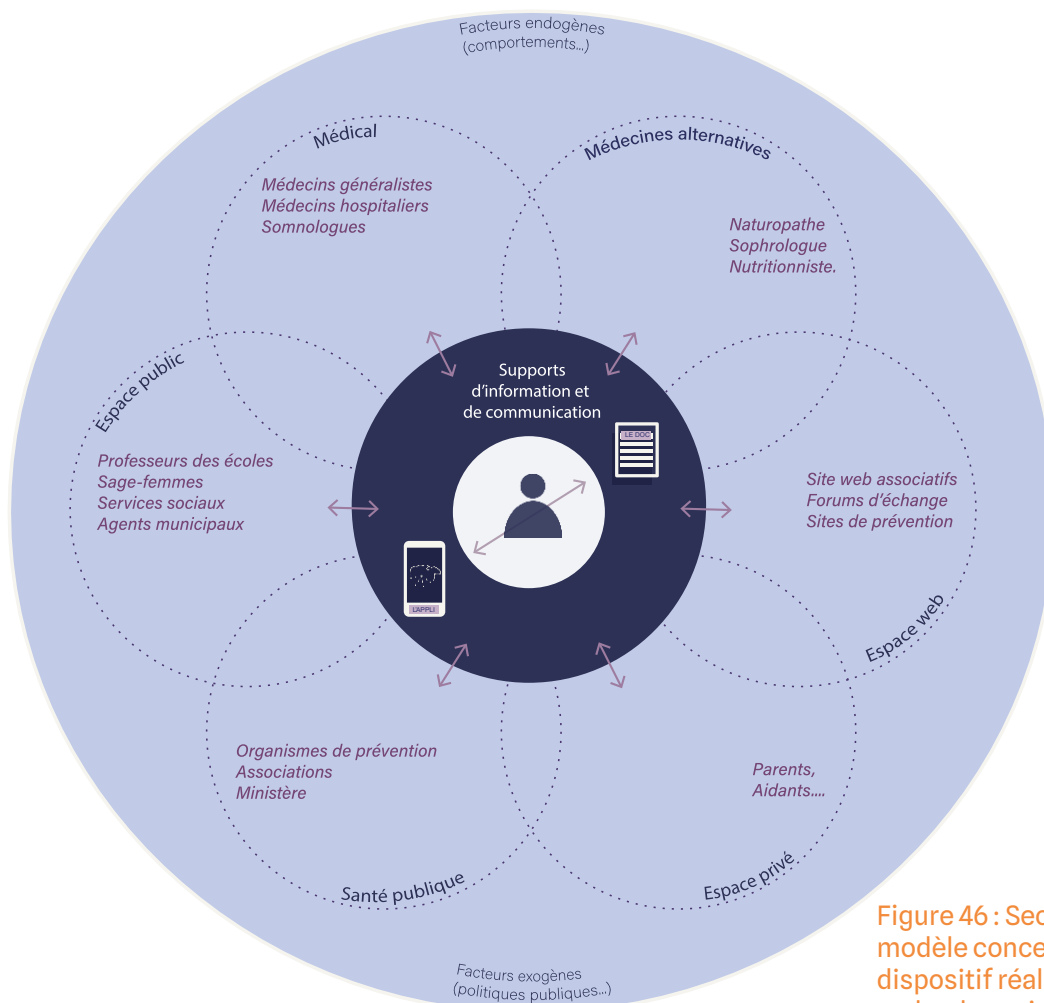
Facteurs endogènes
(comportements...)

Médical

Médecins généralistes
Médecins hospitaliers
Somnologues

Médecines alternatives

Naturopathe
Sophrologue
Nutritionniste.

Espace public

Professeurs des écoles
Sage-femmes
Services sociaux
Agents municipaux

Supports
d'information et
de communication

LE DOC

L'APPLI

Site web associatifs
Forums d'échange
Sites de prévention

Espace web

Organismes de prévention
Associations
Ministère

Santé publique

Parents,
Aidants....

Espace privé

Facteurs exogènes
(politiques publiques...)

Figure 46 : Sec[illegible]
modèle conce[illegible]
dispositif réal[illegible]